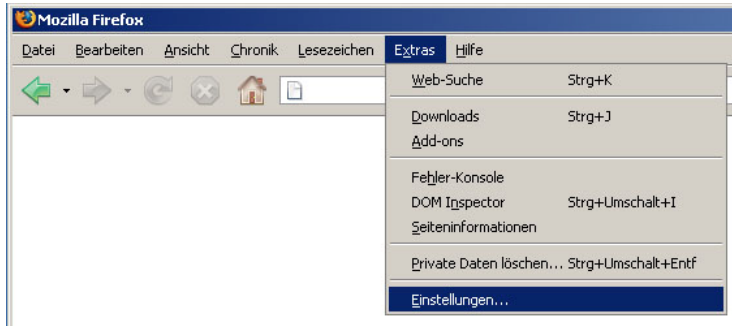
Mozilla Firefox

Datei Bearbeiten Ansicht Chronik Lesezeichen Extras Hilfe

Web-Suche Strg+K

Downloads Strg+J
Add-ons

Fehler-Konsole
DOM Inspector Strg+Umschalt+I
Seiteninformationen

Private Daten löschen... Strg+Umschalt+Entf

Einstellungen...